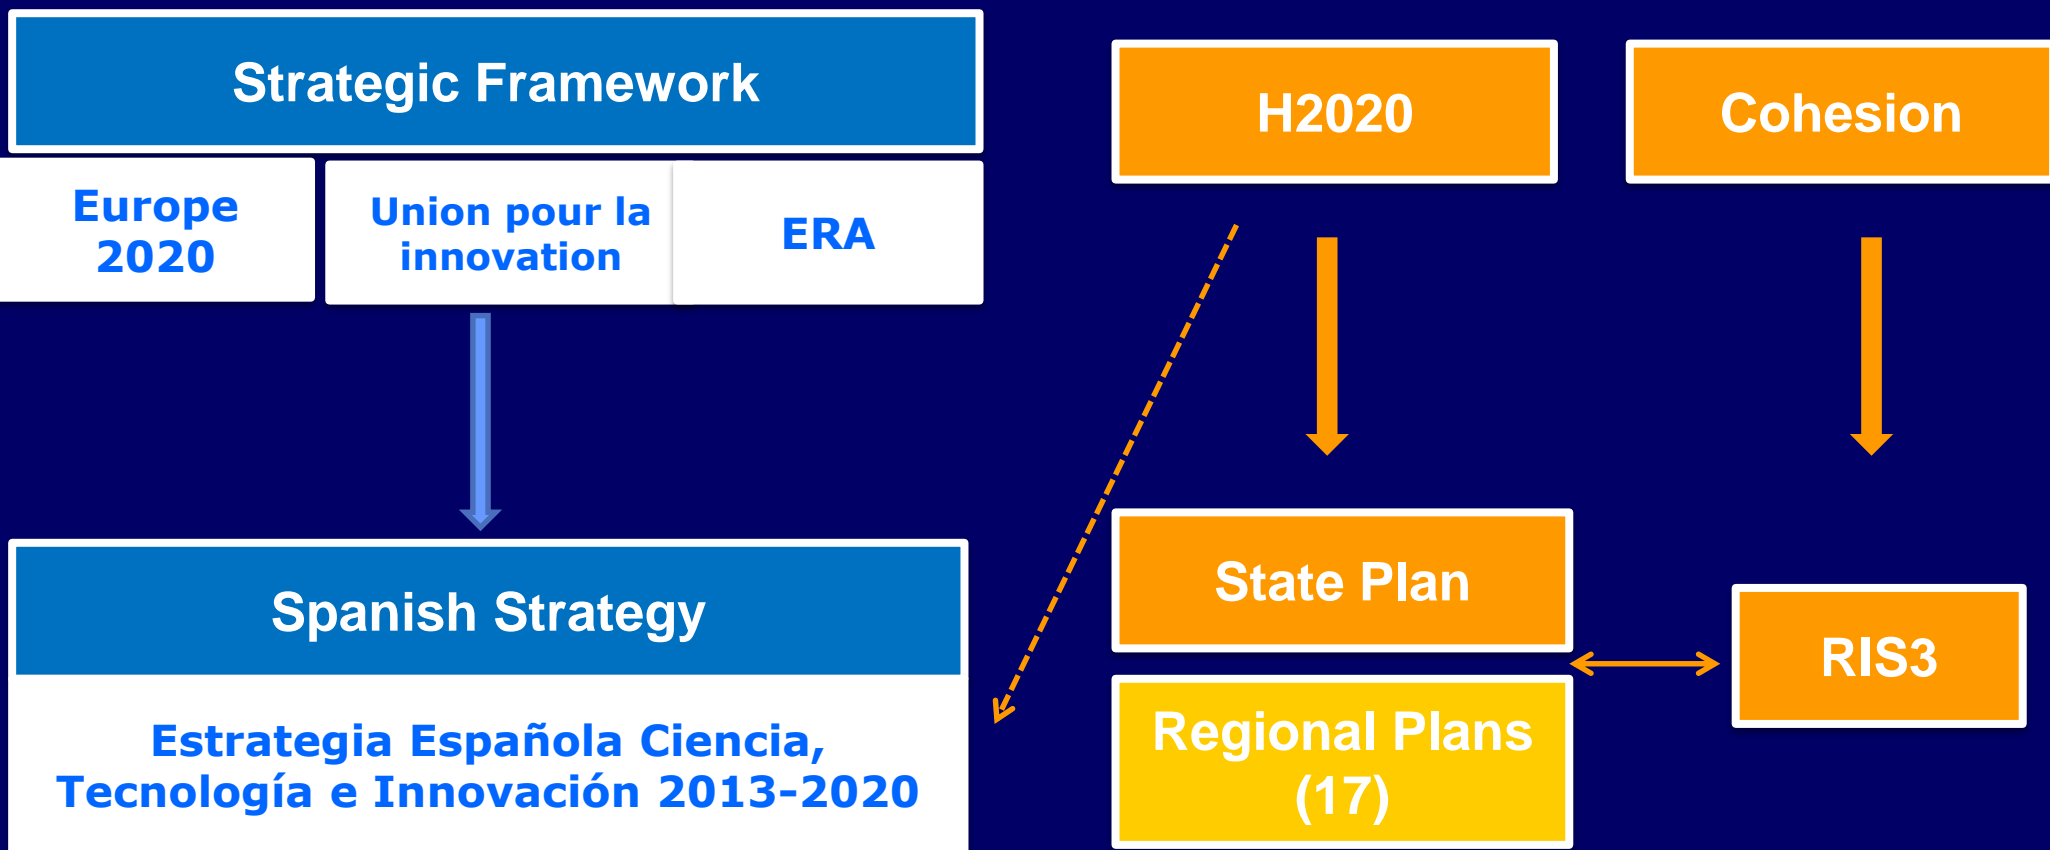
Strategic Framework

Europe 2020

Union pour la innovation

ERA

Spanish Strategy

Estrategia Española Ciencia, Tecnología e Innovación 2013-2020

H2020

Cohesion

State Plan

Regional Plans (17)

RIS3